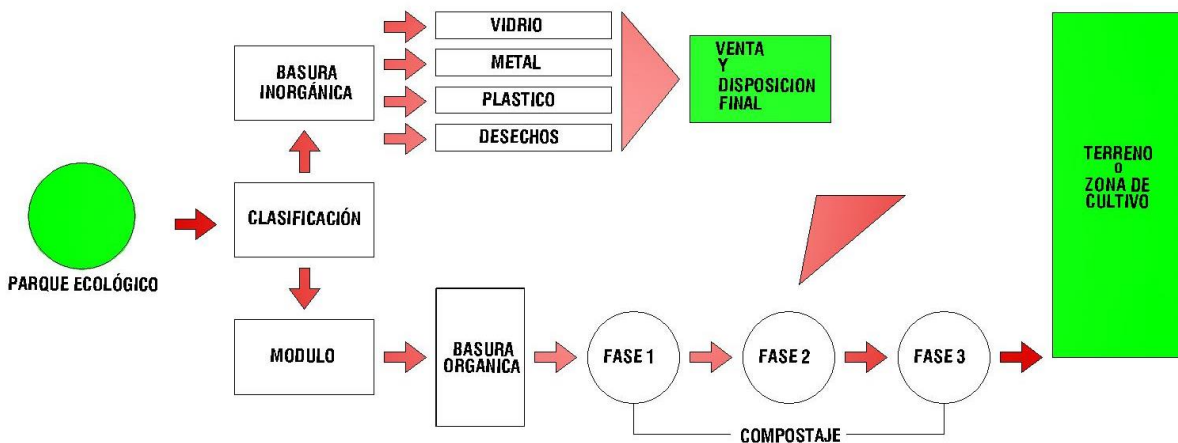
BASURA INORGÁNICA

VIDRIO

METAL

PLASTICO

DESECHOS

VENTA Y DISPOSICION FINAL

TERRENO O ZONA DE CULTIVO

PARQUE ECOLÓGICO

CLASIFICACIÓN

MODULO

BASURA ORGANICA

FASE 1

FASE 2

FASE 3

COMPOSTAJE